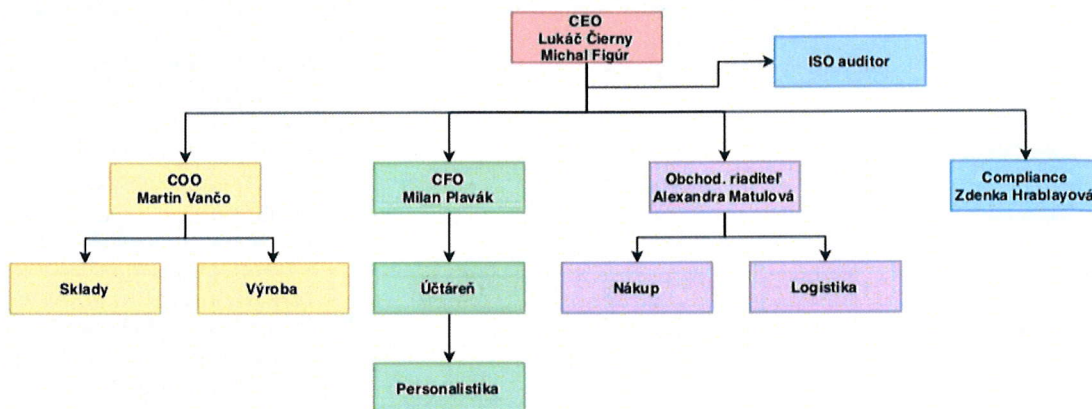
CEO
Lukáč Čierny
Michal Figúr

ISO auditor

COO
Martin Vančo

CFO
Milan Plavák

Obchod. riaditeľ
Alexandra Matulová

Compliance
Zdenka Hrablayová

Sklady

Výroba

Účtáreň

Nákup

Logistika

Personalistika